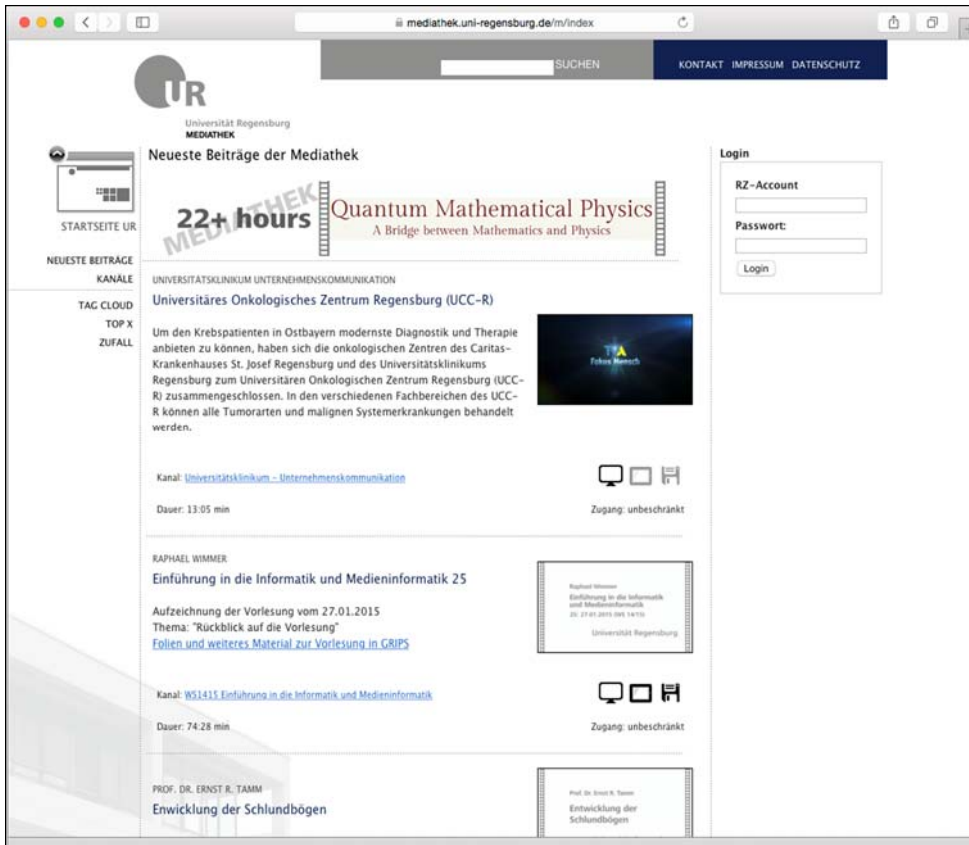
mediathek.uni-regensburg.de/m/index

SUCHEN

KONTAKT IMPRESSUM DATENSCHUTZ

UR
Universität Regensburg
MEDIATHEK

Neueste Beiträge der Mediathek

STARTSEITE UR

NEUESTE BEITRÄGE
KANÄLE

TAG CLOUD
TOP X
ZUFALL

MEDIATHEK
22+ hours
Quantum Mathematical Physics
A Bridge between Mathematics and Physics

UNIVERSITÄTSKLINIKUM UNTERNEHMENSKOMMUNIKATION
Universitäres Onkologisches Zentrum Regensburg (UCC-R)

Um den Krebspatienten in Ostbayern modernste Diagnostik und Therapie anbieten zu können, haben sich die onkologischen Zentren des Caritas-Krankenhauses St. Josef Regensburg und des Universitätsklinikums Regensburg zum Universitären Onkologischen Zentrum Regensburg (UCC-R) zusammengeschlossen. In den verschiedenen Fachbereichen des UCC-R können alle Tumorarten und malignen Systemerkrankungen behandelt werden.

Fokus Mensch

Kanal: Universitätsklinikum - Unternehmenskommunikation

Dauer: 13:05 min

Zugang: unbeschränkt

RAPHAEL WIMMER
Einführung in die Informatik und Medieninformatik 25

Aufzeichnung der Vorlesung vom 27.01.2015
Thema: "Rückblick auf die Vorlesung"
Folien und weiteres Material zur Vorlesung in GRIPS

Raphael Wimmer
Einführung in die Informatik und Medieninformatik
25: 27.01.2015
Universität Regensburg

Kanal: WS1415 Einführung in die Informatik und Medieninformatik

Dauer: 74:28 min

Zugang: unbeschränkt

PROF. DR. ERNST R. TAMM
Enwicklung der Schlundbögen

Prof. Dr. Ernst R. Tamm
Entwicklung der Schlundbögen

Login
RZ-Account
Passwort:
Login